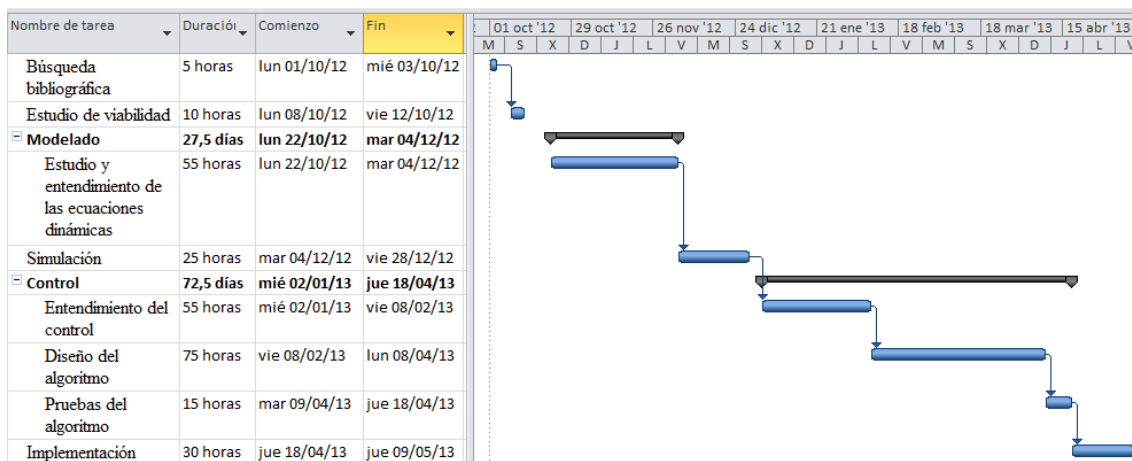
| Nombre de tarea | Duración | Comienzo | Fin |
|---|---|---|---|
| Búsqueda bibliográfica | 5 horas | lun 01/10/12 | mié 03/10/12 |
| Estudio de viabilidad | 10 horas | lun 08/10/12 | vie 12/10/12 |
| Modelado | 27,5 días | lun 22/10/12 | mar 04/12/12 |
| Estudio y entendimiento de las ecuaciones dinámicas | 55 horas | lun 22/10/12 | mar 04/12/12 |
| Simulación | 25 horas | mar 04/12/12 | vie 28/12/12 |
| Control | 72,5 días | mié 02/01/13 | jue 18/04/13 |
| Entendimiento del control | 55 horas | mié 02/01/13 | vie 08/02/13 |
| Diseño del algoritmo | 75 horas | vie 08/02/13 | lun 08/04/13 |
| Pruebas del algoritmo | 15 horas | mar 09/04/13 | jue 18/04/13 |
| Implementación | 30 horas | jue 18/04/13 | jue 09/05/13 |

01 oct '12 | 29 oct '12 | 26 nov '12 | 24 dic '12 | 21 ene '13 | 18 feb '13 | 18 mar '13 | 15 abr '13

M | S | X | D | J | L | V | M | S | X | D | J | L | V | M | S | X | D | J | L | V